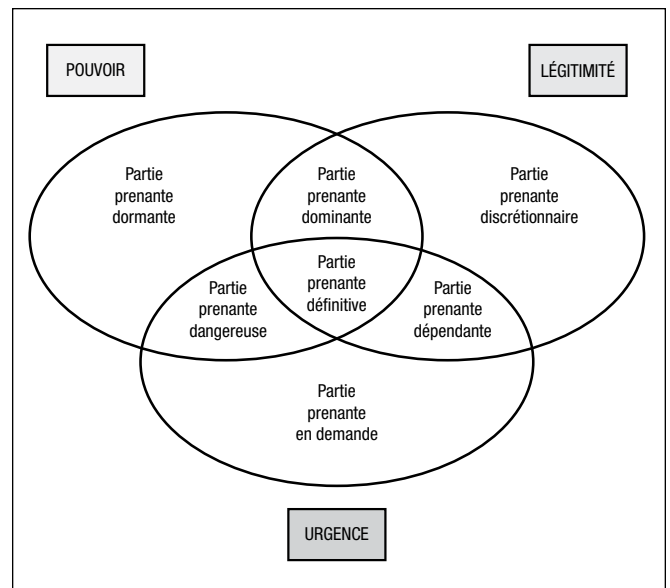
POUVOIR

LÉGITIMITÉ

Partie prenante dormante

Partie prenante dominante

Partie prenante discrétionnaire

Partie prenante dangereuse

Partie prenante définitive

Partie prenante dépendante

Partie prenante en demande

URGENCE